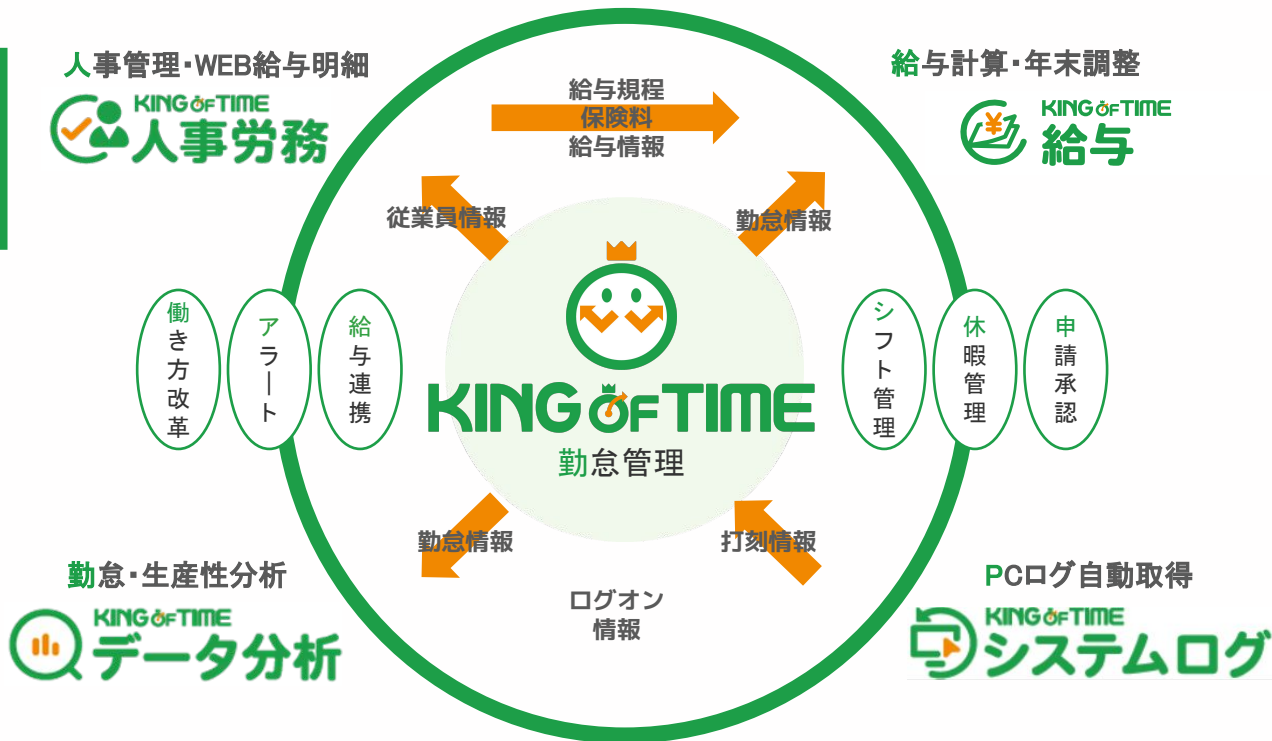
人事管理･WEB給与明細

KING OF TIME 人事労務

給与計算･年末調整

KING OF TIME 給与

給与規程
保険料
給与情報

従業員情報

勤怠情報

働き方改革

アラート

給与連携

KING OF TIME
勤怠管理

シフト管理

休暇管理

申請承認

勤怠情報

打刻情報

ログオン
情報

勤怠･生産性分析

KING OF TIME データ分析

PCログ自動取得

KING OF TIME システムログ